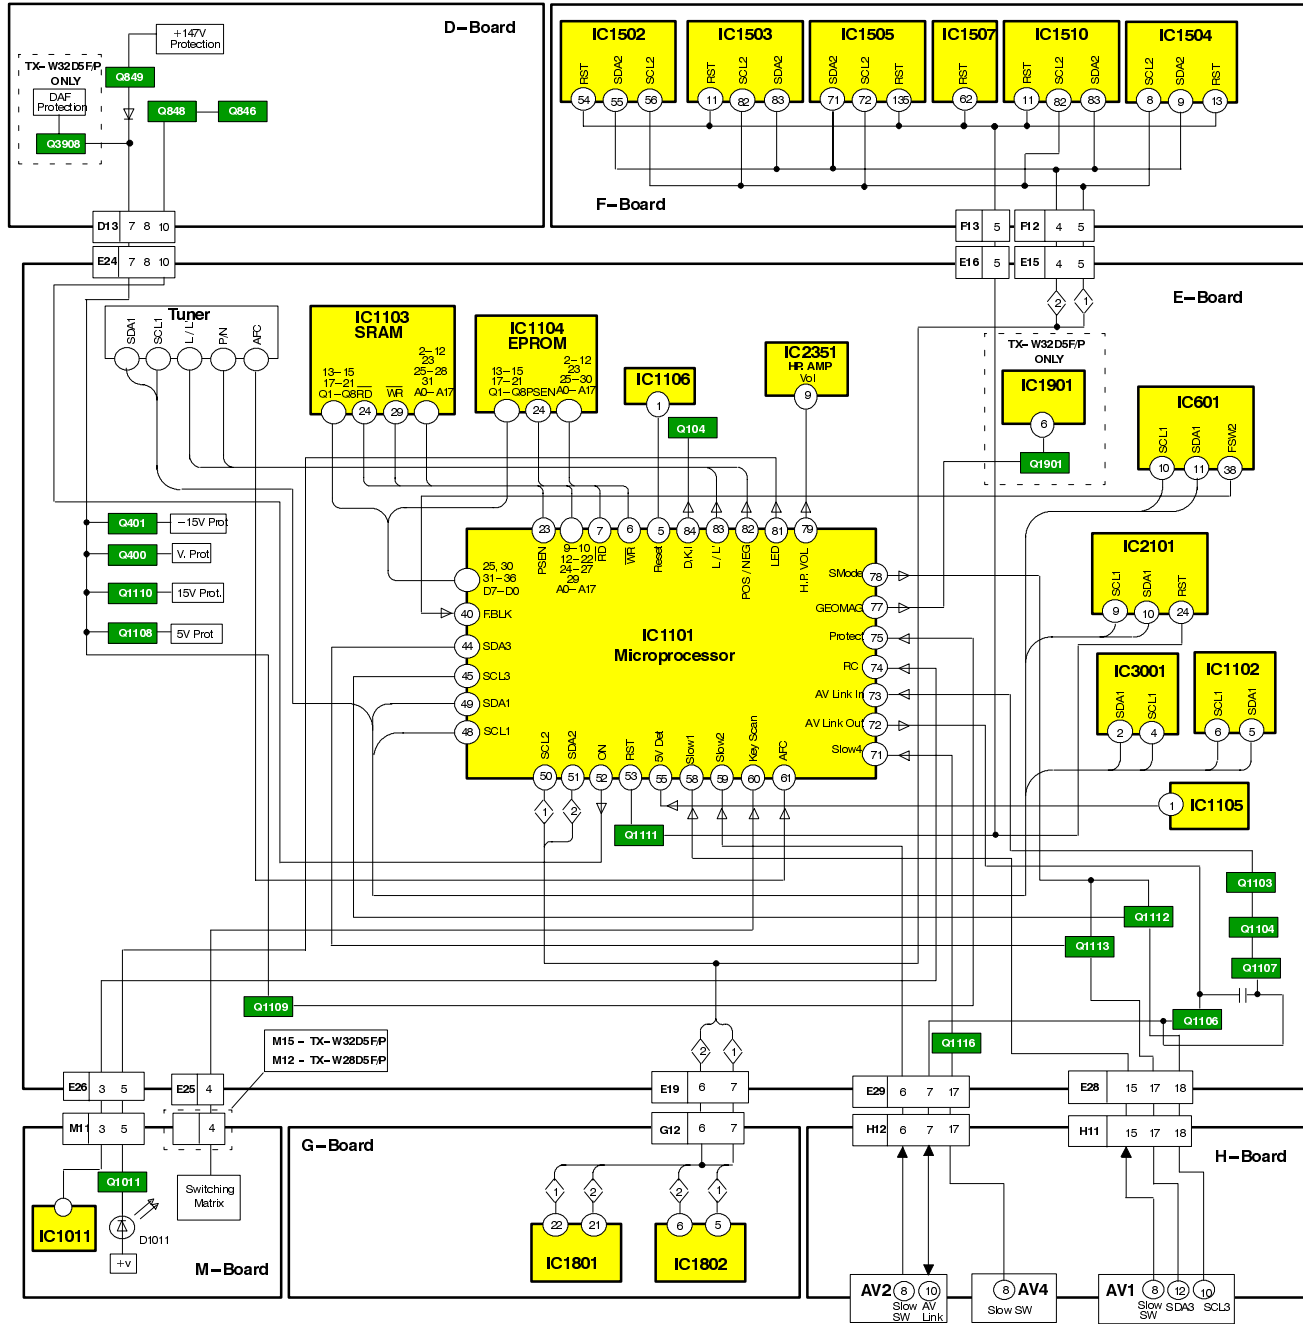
D–Board

+147V Protection

TX-W32D5F/P ONLY

Q849

DAF Protection

Q848

Q846

Q3908

D13 7 8 10

E24 7 8 10

IC1502
RST SDA2 SCL2
54 55 56

IC1503
RST SCL2 SDA2
11 82 83

IC1505
SDA2 SCL2 RST
71 72 135

IC1507
RST
62

IC1510
RST SCL2 SDA2
11 82 83

IC1504
SCL2 SDA2 RST
8 9 13

F–Board

F13 5

F12 4 5

E16 5

E15 4 5

E–Board

2 1

TX-W32D5F/P ONLY

IC1901
6

Q1901

Tuner
SDA1 SCL1 L / L' P/N AFC

IC1103
SRAM
13–15 17–21 Q1–Q8 RD
2–12 23 25–28 31 WR A0–A17
24 29

IC1104
EPROM
13–15 17–21 Q1–Q8 PSEN
2–12 23 25–30 A0–A17
24

IC1106
1

Q104

IC2351
HP. AMP
Vol
9

IC601
SCL1 SDA1 FSW2
10 11 38

Q401 –15V Prot

Q400 V. Prot

Q1110 15V Prot.

Q1108 5V Prot

23 7 6 5 84 83 82 81 79
PSEN 9–10 12–22 24–27 29 A0–A17 RD WR Reset D/K/I L / L' POS / NEG LED H.P. VOL

25, 30 31–36 D7–D0

40 FBLK
44 SDA3
45 SCL3
49 SDA1
48 SCL1

IC1101
Microprocessor

SMode 78
GEOMAG 77
Protect 75
RC 74
AV Link In 73
AV Link Out 72
Slow4 71

SCL2 SDA2 ON RST 5V Det Slow1 Slow2 Key Scan AFC
50 51 52 53 55 58 59 60 61

1 2

Q1111

IC2101
SCL1 SDA1 RST
9 10 24

IC3001
SDA1 SCL1
2 4

IC1102
SCL1 SDA1
6 5

IC1105
1

Q1103

Q1112

Q1104

Q1113

Q1107

Q1109

Q1106

Q1116

M15 – TX-W32D5F/P
M12 – TX-W28D5F/P

E26 3 5

E25 4

E19 6 7

2 1

E29 6 7 17

E28 15 17 18

M11 3 5

4

G12 6 7

H12 6 7 17

H11 15 17 18

G–Board

H–Board

Q1011

Switching Matrix

IC1011

D1011

+V

M–Board

1 2 2 1
22 21 6 5

IC1801

IC1802

AV2 8 10 Slow SW AV Link

8 AV4 Slow SW

AV1 8 12 10 Slow SW SDA3 SCL3